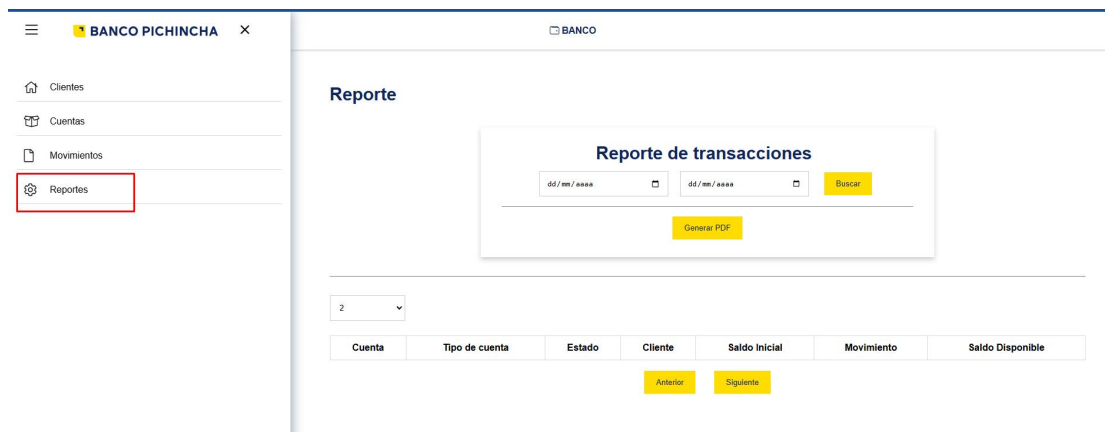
BANCO PICHINCHA ×

Clientes
Cuentas
Movimientos
Reportes

BANCO

Reporte

Reporte de transacciones

dd/mm/aaaa dd/mm/aaaa Buscar

Generar PDF

2

| Cuenta | Tipo de cuenta | Estado | Cliente | Saldo Inicial | Movimiento | Saldo Disponible |
|---|---|---|---|---|---|---|

Anterior Siguiente